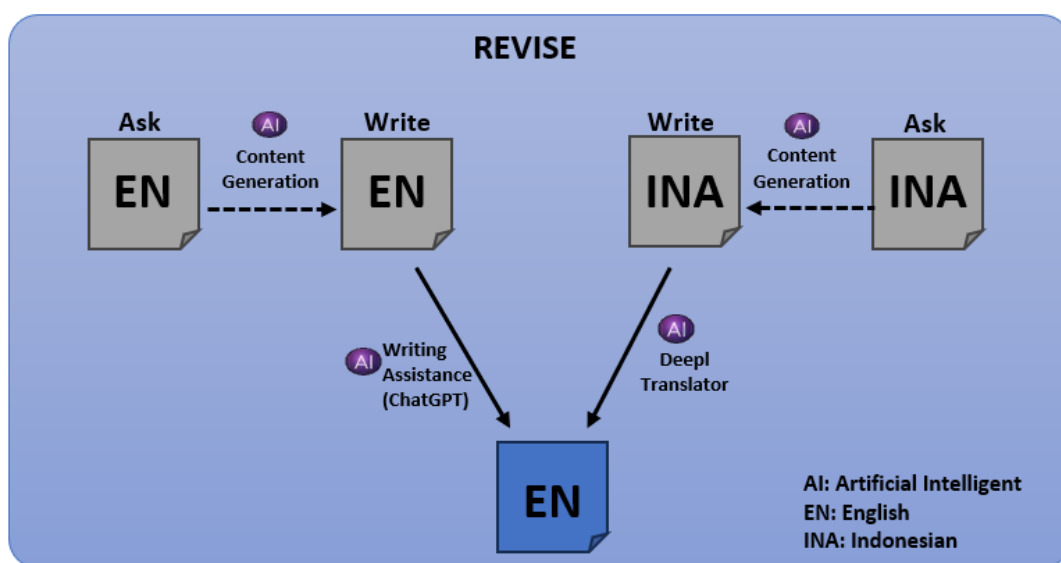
REVISE

Ask
EN

AI
Content Generation

Write
EN

Write
INA

AI
Content Generation

Ask
INA

AI
Writing Assistance (ChatGPT)

AI
Deepl Translator

EN

AI: Artificial Intelligent
EN: English
INA: Indonesian